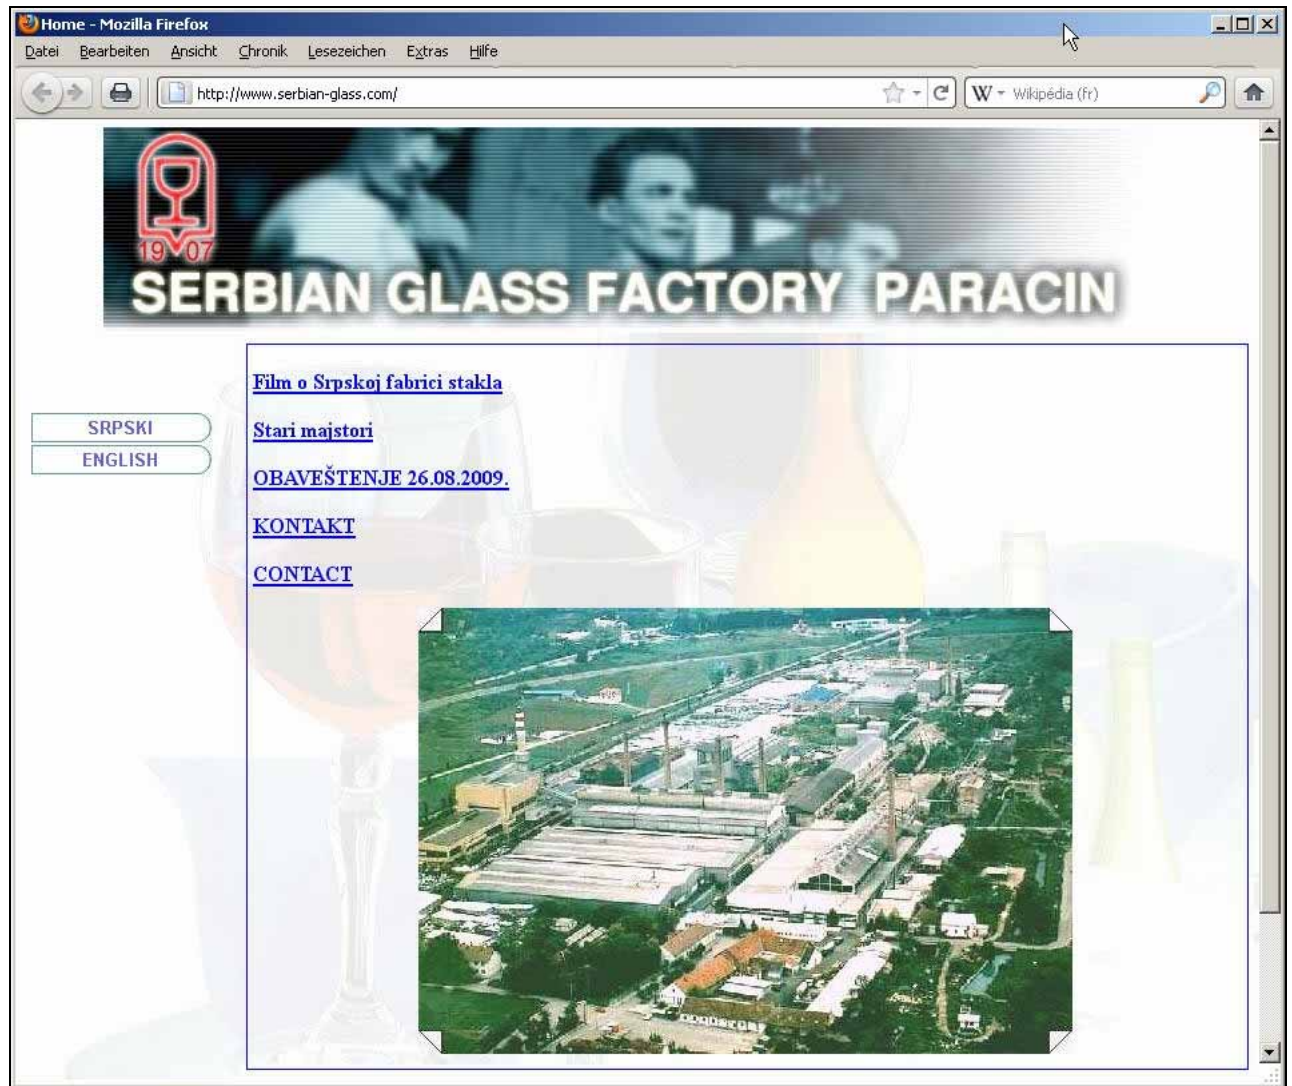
Home - Mozilla Firefox

Datei Bearbeiten Ansicht Chronik Lesezeichen Extras Hilfe

http://www.serbian-glass.com/

Wikipédia (fr)

19 07

SERBIAN GLASS FACTORY PARACIN

SRPSKI
ENGLISH

Film o Srpskoj fabrici stakla

Stari majstori

OBAVEŠTENJE 26.08.2009.

KONTAKT

CONTACT